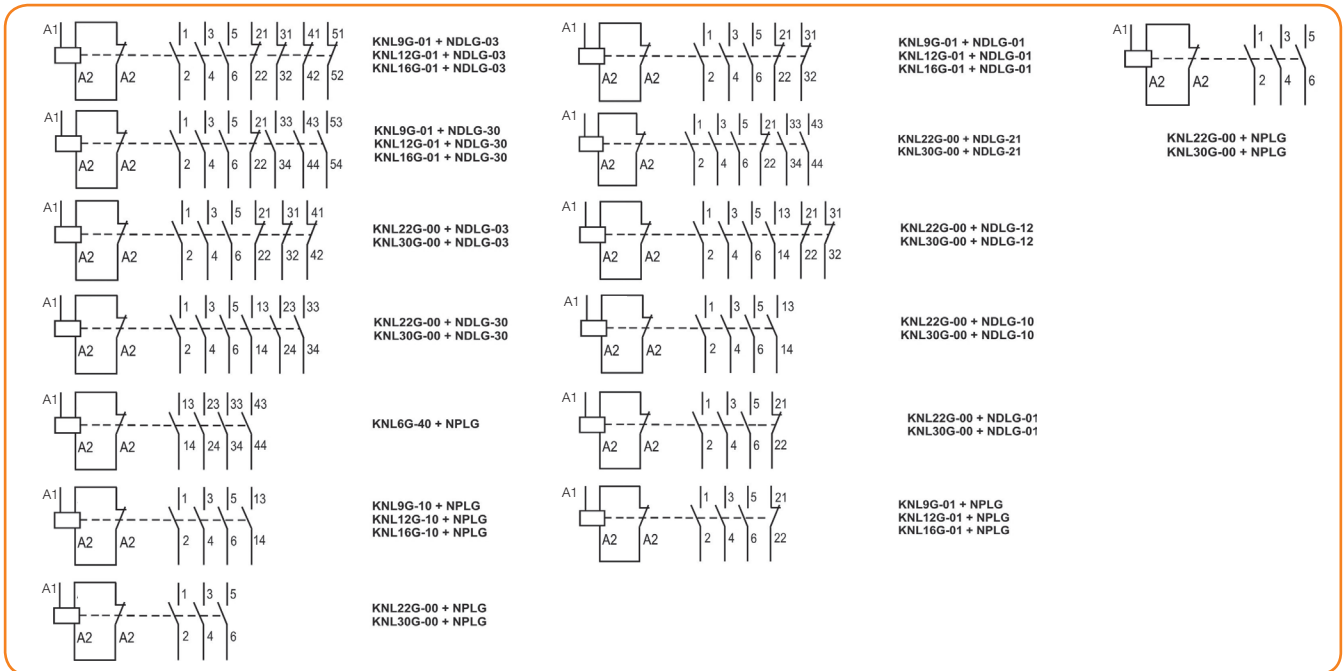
A1 A2 A2 1 3 5 21 31 41 51 2 4 6 22 32 42 52
KNL9G-01 + NDLG-03
KNL12G-01 + NDLG-03
KNL16G-01 + NDLG-03

A1 A2 A2 1 3 5 21 33 43 53 2 4 6 22 34 44 54
KNL9G-01 + NDLG-30
KNL12G-01 + NDLG-30
KNL16G-01 + NDLG-30

A1 A2 A2 1 3 5 21 31 41 2 4 6 22 32 42
KNL22G-00 + NDLG-03
KNL30G-00 + NDLG-03

A1 A2 A2 1 3 5 13 23 33 2 4 6 14 24 34
KNL22G-00 + NDLG-30
KNL30G-00 + NDLG-30

A1 A2 A2 13 23 33 43 14 24 34 44
KNL6G-40 + NPLG

A1 A2 A2 1 3 5 13 2 4 6 14
KNL9G-10 + NPLG
KNL12G-10 + NPLG
KNL16G-10 + NPLG

A1 A2 A2 1 3 5 2 4 6
KNL22G-00 + NPLG
KNL30G-00 + NPLG

A1 A2 A2 1 3 5 21 31 2 4 6 22 32
KNL9G-01 + NDLG-01
KNL12G-01 + NDLG-01
KNL16G-01 + NDLG-01

A1 A2 A2 1 3 5 21 33 43 2 4 6 22 34 44
KNL22G-00 + NDLG-21
KNL30G-00 + NDLG-21

A1 A2 A2 1 3 5 13 21 31 2 4 6 14 22 32
KNL22G-00 + NDLG-12
KNL30G-00 + NDLG-12

A1 A2 A2 1 3 5 13 2 4 6 14
KNL22G-00 + NDLG-10
KNL30G-00 + NDLG-10

A1 A2 A2 1 3 5 21 2 4 6 22
KNL22G-00 + NDLG-01
KNL30G-00 + NDLG-01

A1 A2 A2 1 3 5 21 2 4 6 22
KNL9G-01 + NPLG
KNL12G-01 + NPLG
KNL16G-01 + NPLG

A1 A2 A2 1 3 5 2 4 6
KNL22G-00 + NPLG
KNL30G-00 + NPLG